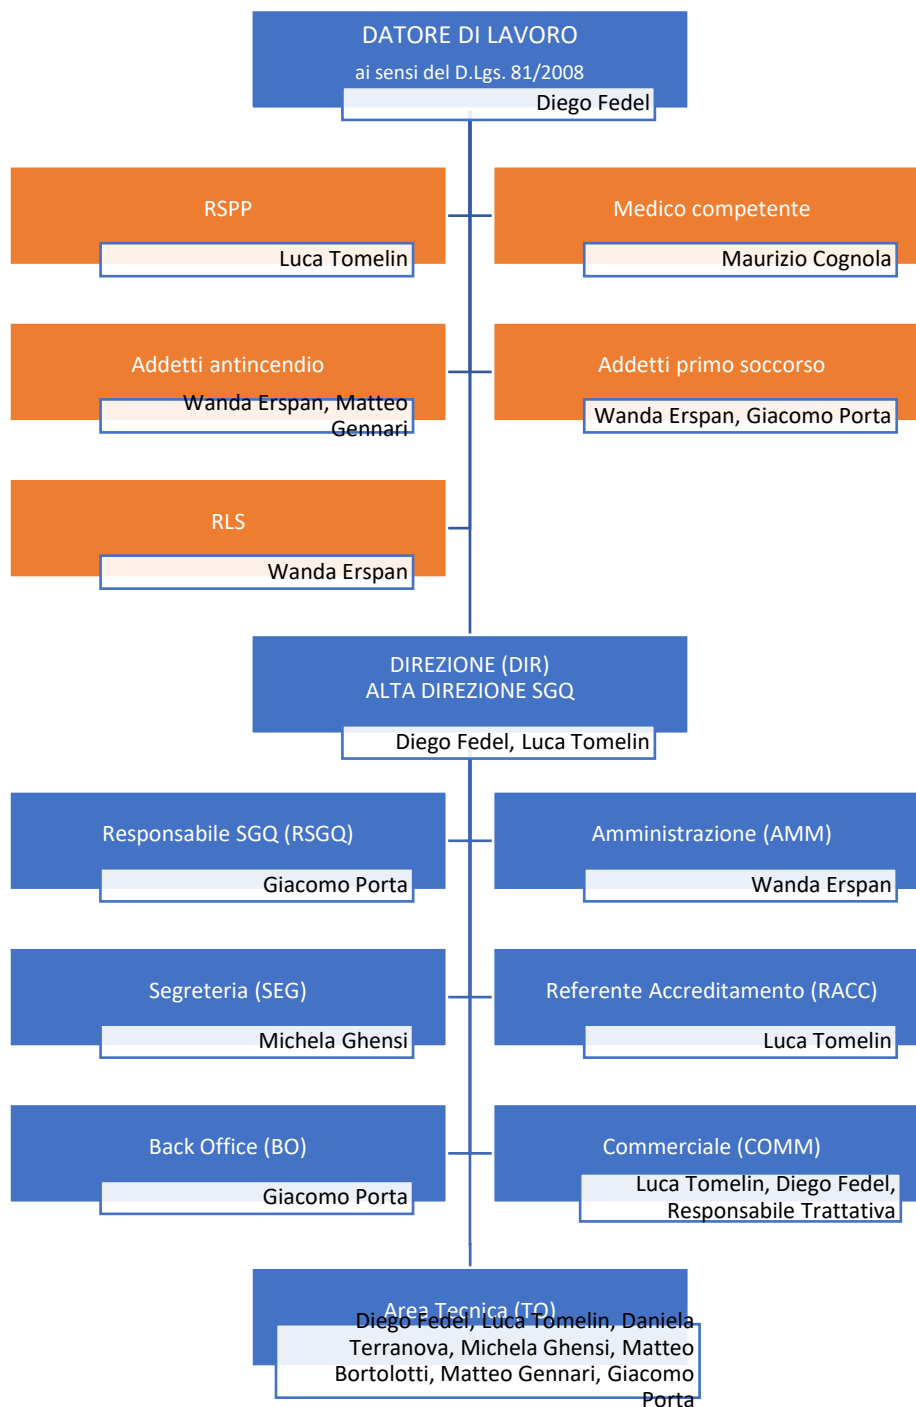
DATORE DI LAVORO
ai sensi del D.Lgs. 81/2008
Diego Fedel

RSPP
Luca Tomelin

Medico competente
Maurizio Cognola

Addetti antincendio
Wanda Erspan, Matteo Gennari

Addetti primo soccorso
Wanda Erspan, Giacomo Porta

RLS
Wanda Erspan

DIREZIONE (DIR)
ALTA DIREZIONE SGQ
Diego Fedel, Luca Tomelin

Responsabile SGQ (RSGQ)
Giacomo Porta

Amministrazione (AMM)
Wanda Erspan

Segreteria (SEG)
Michela Ghensi

Referente Accreditamento (RACC)
Luca Tomelin

Back Office (BO)
Giacomo Porta

Commerciale (COMM)
Luca Tomelin, Diego Fedel, Responsabile Trattativa

Area Tecnica (TQ)
Diego Fedel, Luca Tomelin, Daniela Terranova, Michela Ghensi, Matteo Bortolotti, Matteo Gennari, Giacomo Porta